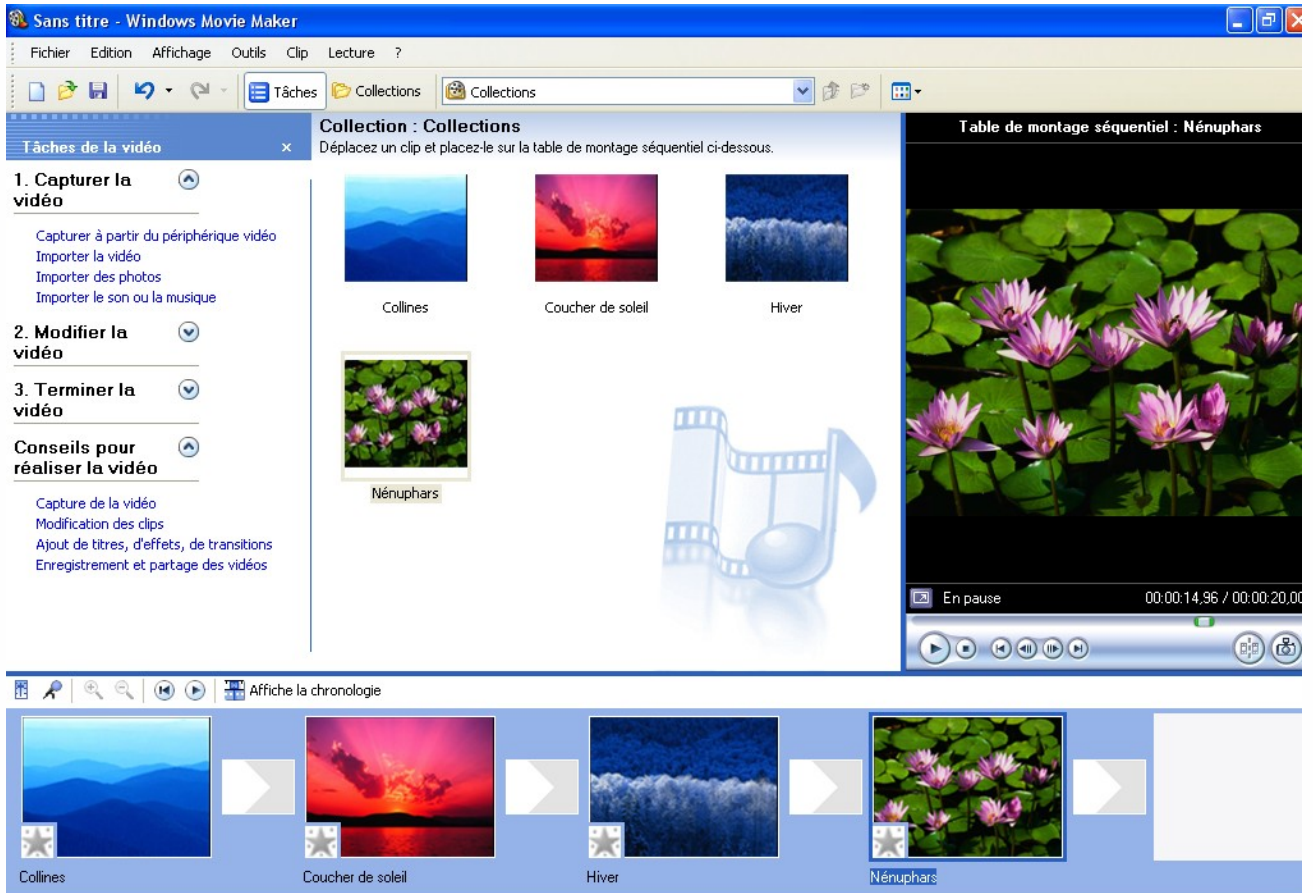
Sans titre - Windows Movie Maker

Fichier Edition Affichage Outils Clip Lecture ?

Tâches Collections Collections

Tâches de la vidéo ×

1. Capturer la vidéo

Capturer à partir du périphérique vidéo
Importer la vidéo
Importer des photos
Importer le son ou la musique

2. Modifier la vidéo

3. Terminer la vidéo

Conseils pour réaliser la vidéo

Capture de la vidéo
Modification des clips
Ajout de titres, d'effets, de transitions
Enregistrement et partage des vidéos

Collection : Collections
Déplacez un clip et placez-le sur la table de montage séquentiel ci-dessous.

Collines

Coucher de soleil

Hiver

Nénuphars

Table de montage séquentiel : Nénuphars

En pause

00:00:14,96 / 00:00:20,00

Affiche la chronologie

Collines

Coucher de soleil

Hiver

Nénuphars